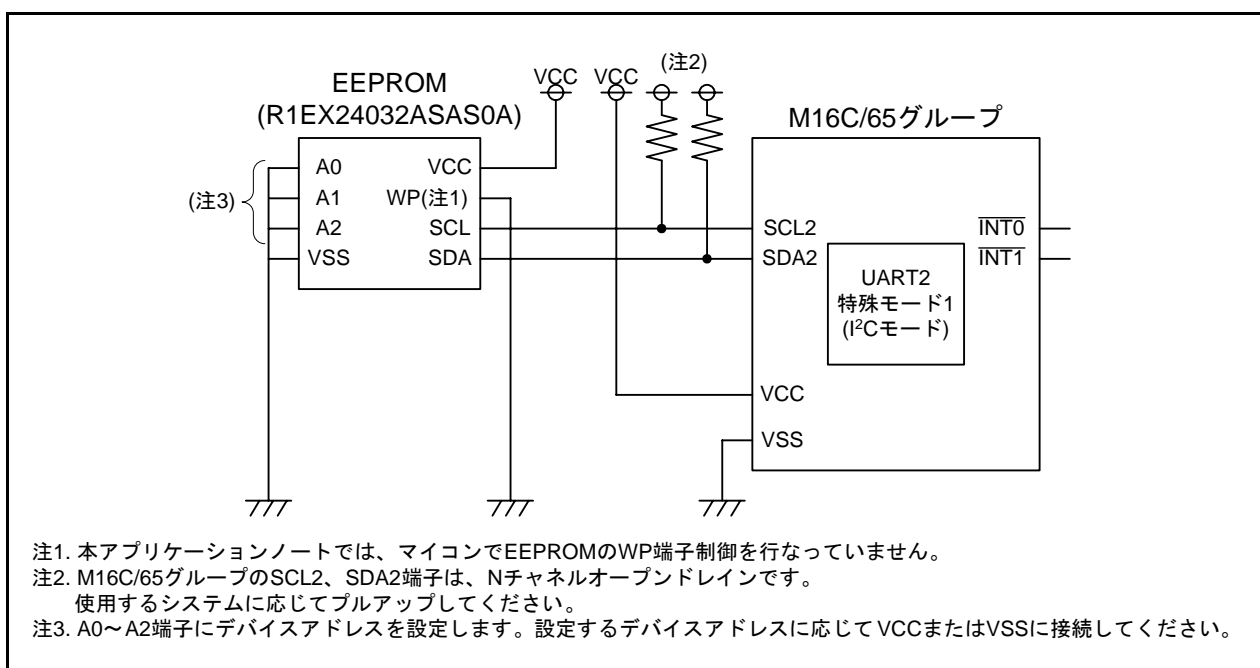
EEPROM
(R1EX24032ASAS0A)

VCC VCC (注2)

M16C/65グループ

A0 VCC
A1 WP(注1)
A2 SCL
VSS SDA

(注3)

SCL2
SDA2

$\overline{INT0}$
$\overline{INT1}$

UART2
特殊モード1
($I^2C$モード)

VCC
VSS

注1. 本アプリケーションノートでは、マイコンでEEPROMのWP端子制御を行なっていません。
注2. M16C/65グループのSCL2、SDA2端子は、Nチャネルオープンドレインです。
使用するシステムに応じてプルアップしてください。
注3. A0～A2端子にデバイスアドレスを設定します。設定するデバイスアドレスに応じてVCCまたはVSSに接続してください。